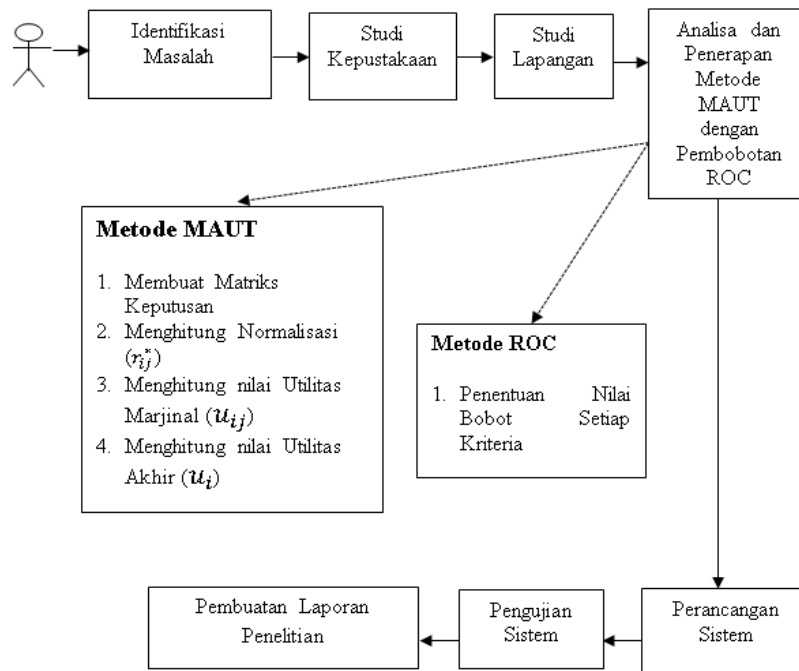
Identifikasi Masalah

Studi Kepustakaan

Studi Lapangan

Analisa dan Penerapan Metode MAUT dengan Pembobotan ROC

**Metode MAUT**

1. Membuat Matriks Keputusan
2. Menghitung Normalisasi ($r_{ij}^{*}$)
3. Menghitung nilai Utilitas Marjinal ($u_{ij}$)
4. Menghitung nilai Utilitas Akhir ($u_i$)

**Metode ROC**

1. Penentuan Nilai Bobot Setiap Kriteria

Perancangan Sistem

Pengujian Sistem

Pembuatan Laporan Penelitian